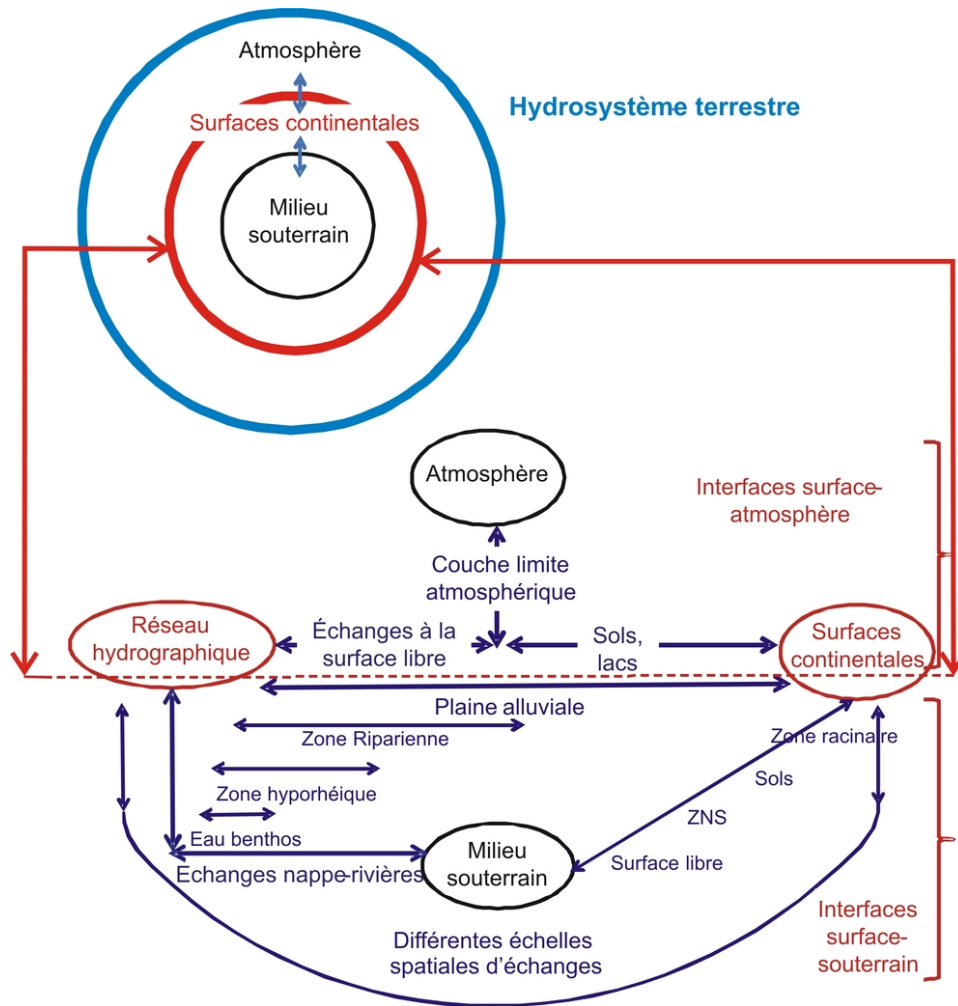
Atmosphère

Surfaces continentales

Milieu souterrain

Hydrosystème terrestre

Atmosphère

Interfaces surface-atmosphère

Couche limite atmosphérique

Réseau hydrographique

Échanges à la surface libre

Sols, lacs

Surfaces continentales

Plaine alluviale

Zone Riparienne

Zone racinaire

Sols

Zone hyporhéique

ZNS

Eau benthos

Milieu souterrain

Surface libre

Echanges nappe-rivières

Interfaces surface-souterrain

Différentes échelles spatiales d'échanges